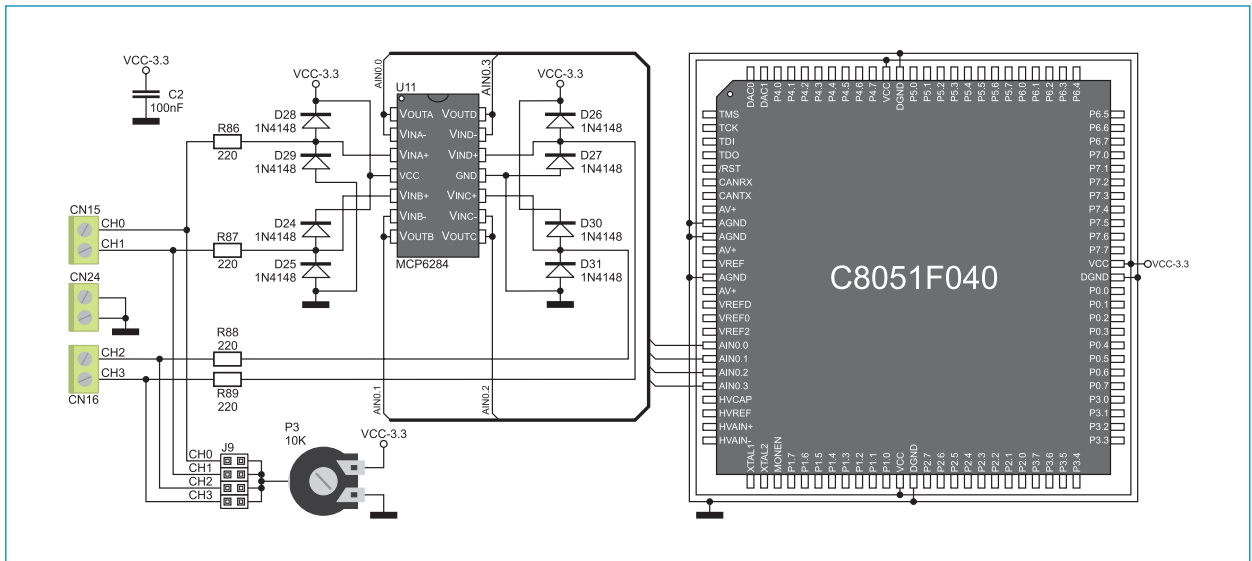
VCC-3.3
C2
100nF

R86
220

CN15
CH0
CH1

R87
220

CN24

CN16
CH2
CH3

R88
220

R89
220

VCC-3.3
D28
1N4148
D29
1N4148
D24
1N4148
D25
1N4148

AIN0.0
U11
VOUTA
VINA-
VINA+
VCC
VINB+
VINB-
VOUTB
VOUTD
VIND-
VIND+
GND
VINC+
VINC-
VOUTC
MCP6284
AIN0.3
AIN0.1
AIN0.2

VCC-3.3
D26
1N4148
D27
1N4148
D30
1N4148
D31
1N4148

J9
CH0
CH1
CH2
CH3

P3
10K
VCC-3.3

DAC0
DAC1
P4.0
P4.1
P4.2
P4.3
P4.4
P4.5
P4.6
P4.7
VCC
DGND
P5.0
P5.1
P5.2
P5.3
P5.4
P5.5
P5.6
P5.7
P6.0
P6.1
P6.2
P6.3
P6.4

TMS
TCK
TDI
TDO
/RST
CANRX
CANTX
AV+
AGND
AGND
AV+
VREF
AGND
AV+
VREFD
VREF0
VREF2
AIN0.0
AIN0.1
AIN0.2
AIN0.3
HVCAP
HVREF
HVAIN+
HVAIN-

C8051F040

P6.5
P6.6
P6.7
P7.0
P7.1
P7.2
P7.3
P7.4
P7.5
P7.6
P7.7
VCC
DGND
P0.0
P0.1
P0.2
P0.3
P0.4
P0.5
P0.6
P0.7
P3.0
P3.1
P3.2
P3.3

VCC-3.3

XTAL1
XTAL2
MONEN
P1.7
P1.6
P1.5
P1.4
P1.3
P1.2
P1.1
P1.0
VCC
DGND
P2.7
P2.6
P2.5
P2.4
P2.3
P2.2
P2.1
P2.0
P3.7
P3.6
P3.5
P3.4